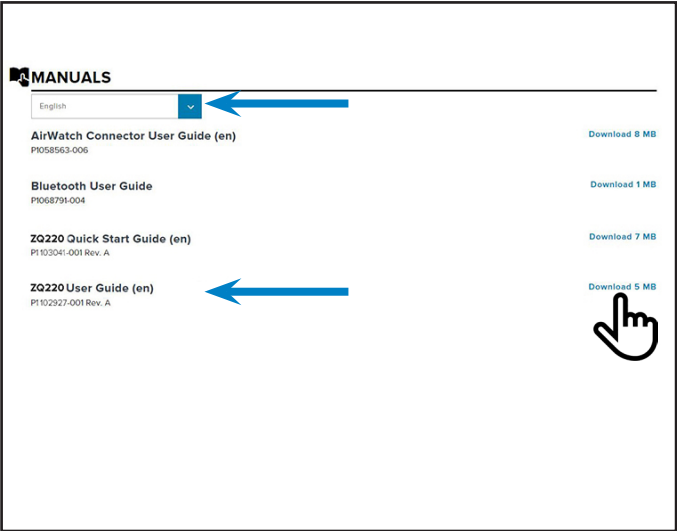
MANUALS

English

AirWatch Connector User Guide (en)
P1058563-006

Download 8 MB

Bluetooth User Guide
P1068791-004

Download 1 MB

ZQ220 Quick Start Guide (en)
P1103041-001 Rev. A

Download 7 MB

ZQ220 User Guide (en)
P1102927-001 Rev. A

Download 5 MB